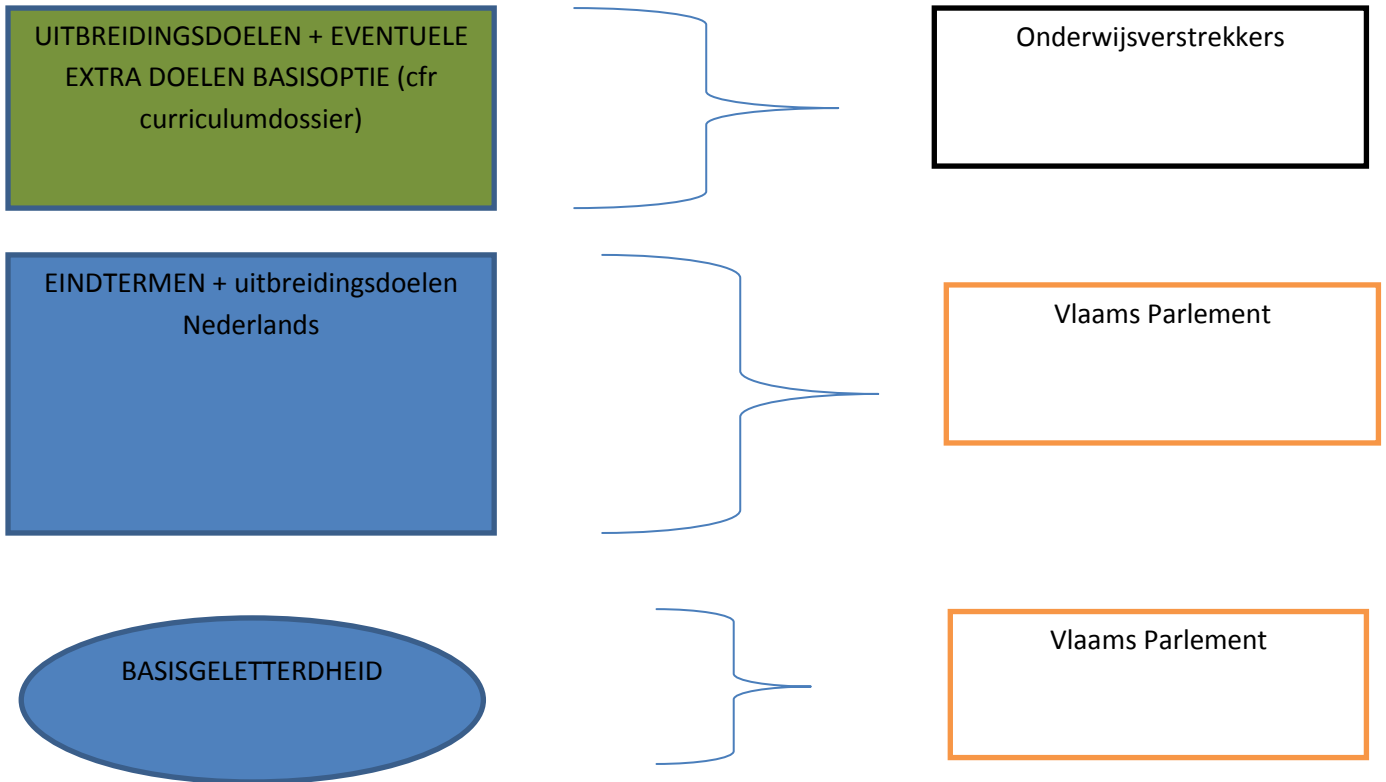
UITBREIDINGSDOELEN + EVENTUELE EXTRA DOELEN BASISOPTIE (cfr curriculumdossier)

Onderwijsverstrekkers

EINDTERMEN + uitbreidingsdoelen Nederlands

Vlaams Parlement

BASISGELETTERDHEID

Vlaams Parlement